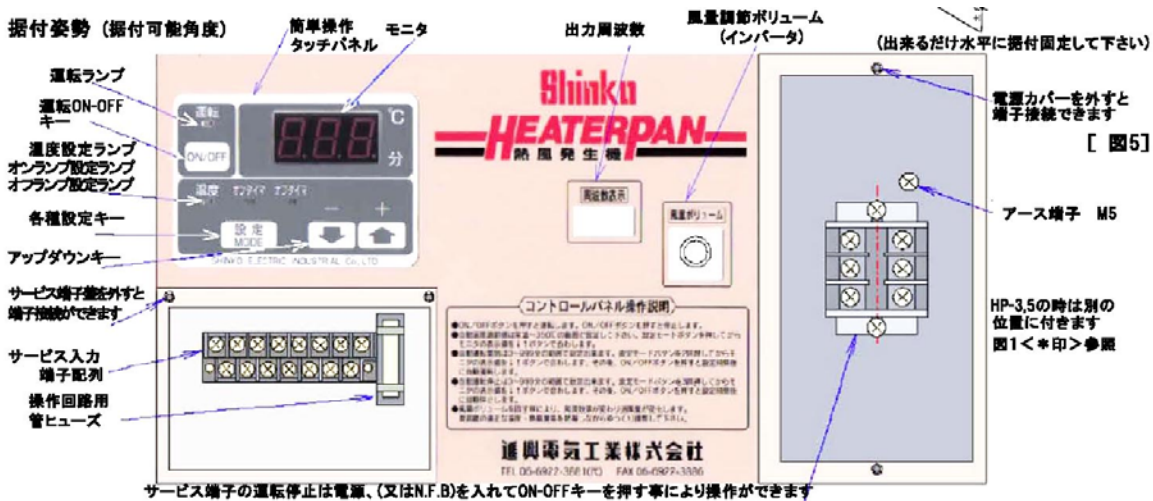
据付姿勢（据付可能角度）

（出来るだけ水平に据付固定して下さい）

簡単操作
タッチパネル

モニタ

出力周波数

風量調節ボリューム
（インバータ）

運転ランプ

運転ON-OFF
キー

温度設定ランプ
オンランプ設定ランプ
オフランプ設定ランプ

各種設定キー

アップダウンキー

サービス端子蓋を外すと
端子接続ができます

サービス入力
端子配列

操作回路用
管ヒューズ

運転

ON/OFF

888

℃

分

温度 オンタイマ オフタイマ

設定
MODE

SHINKO ELECTRIC INDUSTRIAL Co.,LTD

Shinko

HEATERPAN

熱風発生機

周波数表示

風量ボリューム

コントロールパネル操作説明

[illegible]

進興電気工業株式会社

TEL 06-6927-3881(代) FAX 06-6927-3886

電源カバーを外すと
端子接続できます

[ 図5]

アース端子 M5

HP-3,5の時は別の
位置に付きます
図1＜＊印＞参照

サービス端子の運転停止は電源、(又はN.F.B)を入れてON-OFFキーを押す事により操作ができます